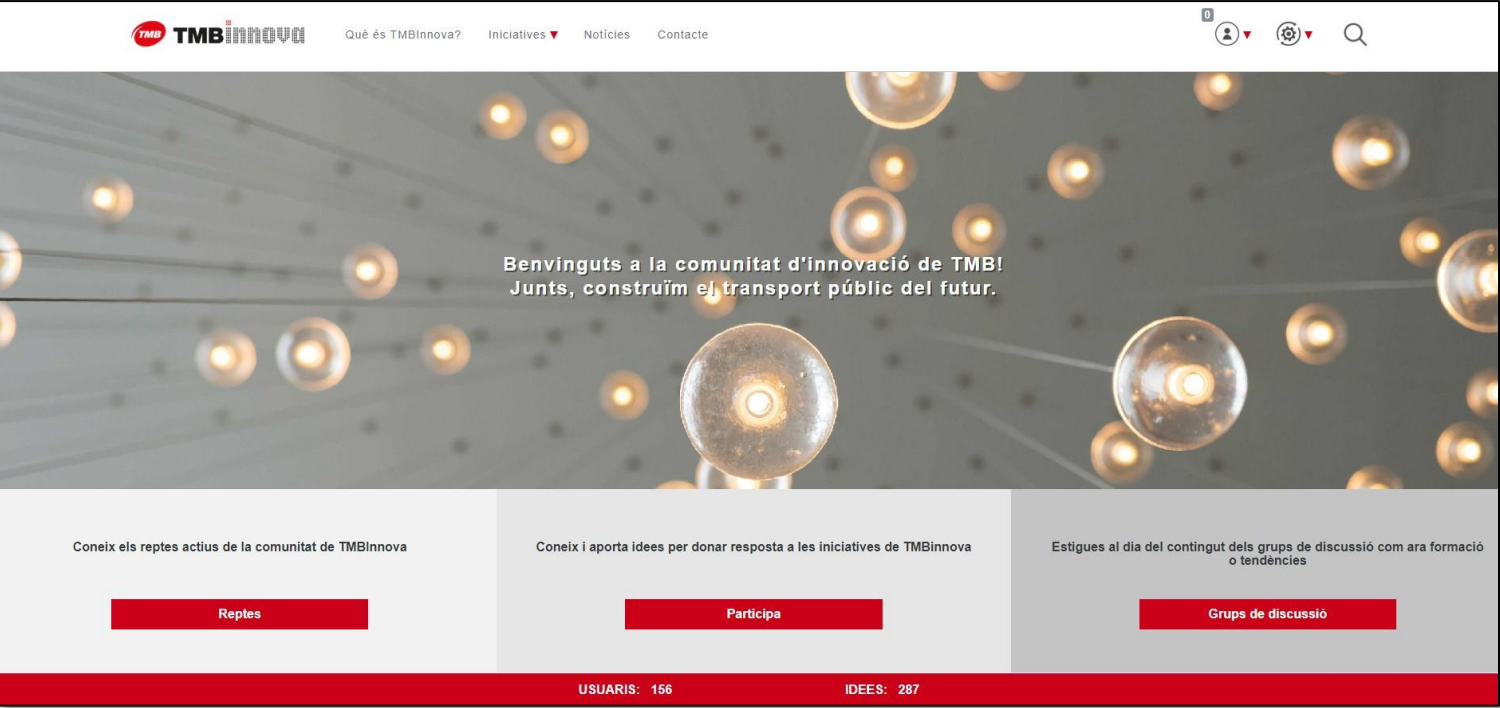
TMB TMBinnova

Què és TMBInnova?   Iniciatives ▼   Notícies   Contacte

0

Benvinguts a la comunitat d'innovació de TMB!
Junts, construïm el transport públic del futur.

Coneix els reptes actius de la comunitat de TMBInnova

Reptes

Coneix i aporta idees per donar resposta a les iniciatives de TMBinnova

Participa

Estigues al dia del contingut dels grups de discussió com ara formació o tendències

Grups de discussió

USUARIS: 156   IDEES: 287